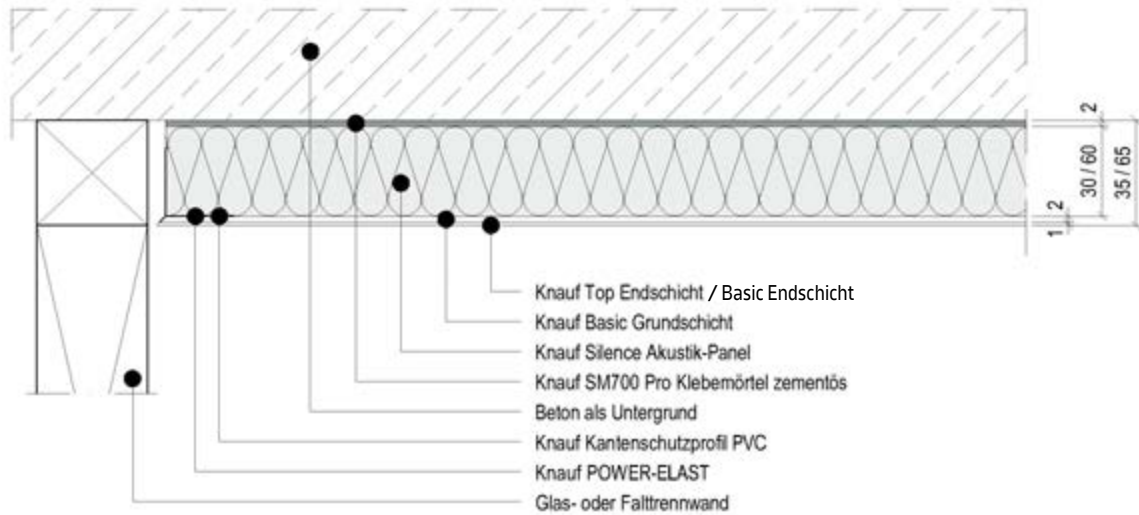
2
30 / 60
35 / 65
2
1

Knauf Top Endschicht / Basic Endschicht
Knauf Basic Grundschicht
Knauf Silence Akustik-Panel
Knauf SM700 Pro Klebemörtel zementös
Beton als Untergrund
Knauf Kantenschutzprofil PVC
Knauf POWER-ELAST
Glas- oder Falttrennwand